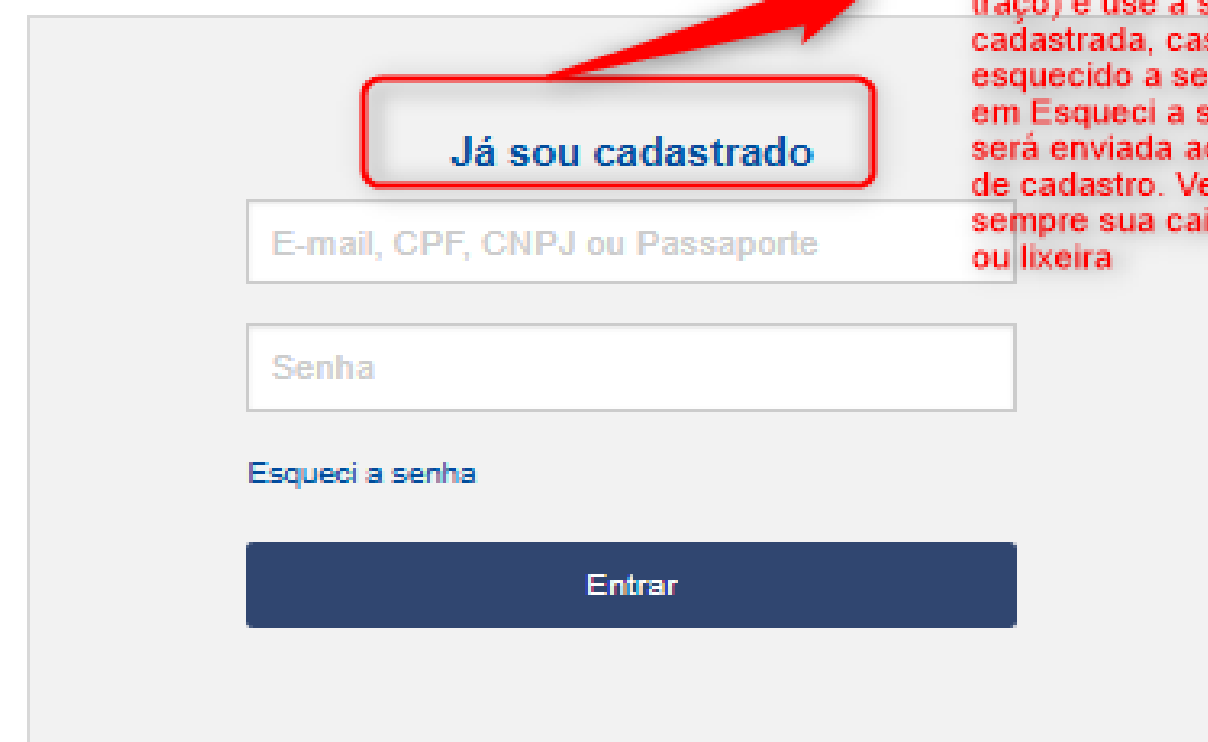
(traço) e use a s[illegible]
cadastrada, cas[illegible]
esquecido a se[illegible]
em Esqueci a s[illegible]
será enviada a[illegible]
de cadastro. Ve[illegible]
sempre sua cai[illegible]
ou lixeira

Já sou cadastrado

E-mail, CPF, CNPJ ou Passaporte

Senha

Esqueci a senha

Entrar